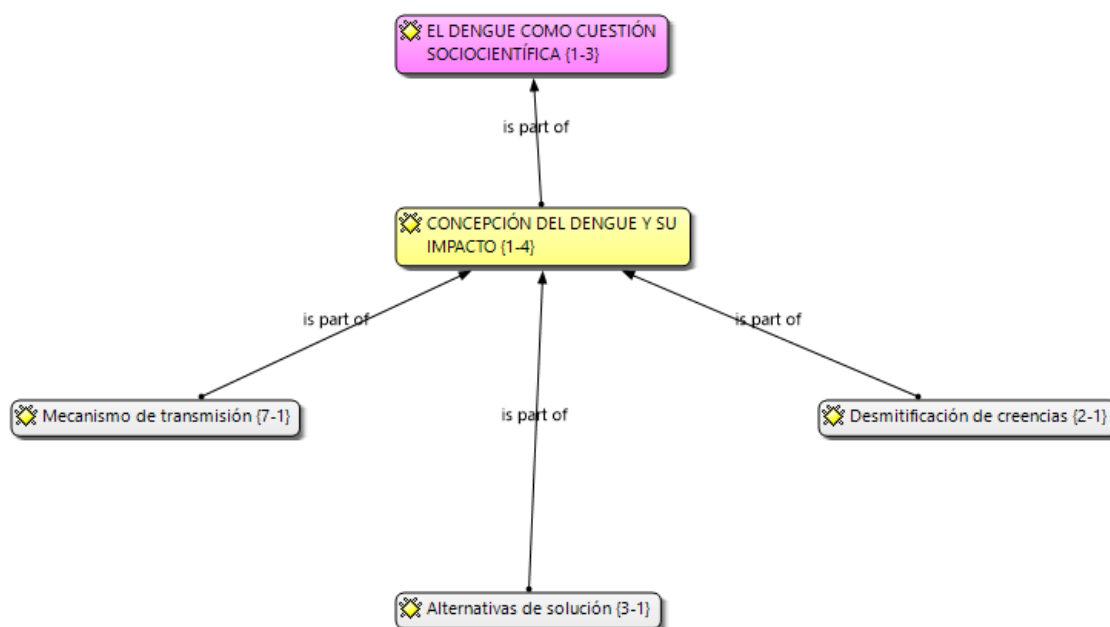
EL DENGUE COMO CUESTIÓN SOCIOCIENTÍFICA {1-3}

is part of

CONCEPCIÓN DEL DENGUE Y SU IMPACTO {1-4}

is part of

is part of

is part of

Mecanismo de transmisión {7-1}

Desmitificación de creencias {2-1}

Alternativas de solución {3-1}